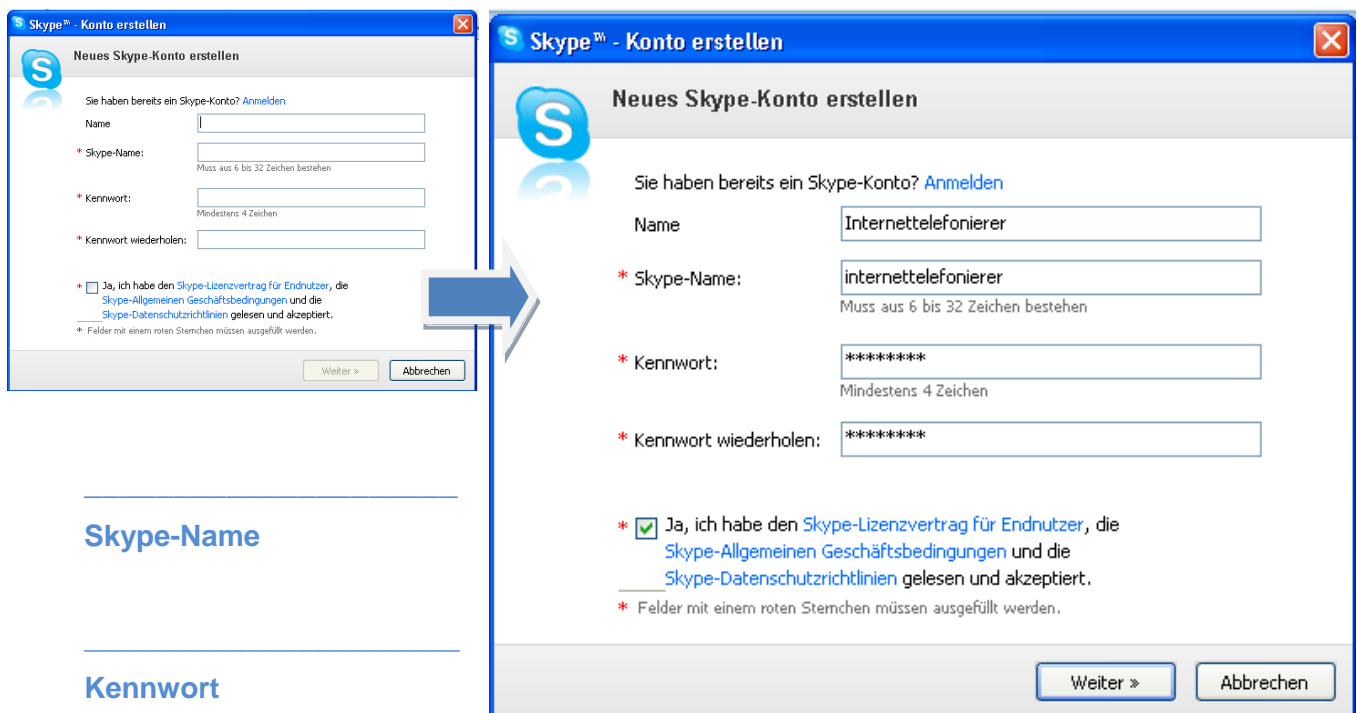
Skype™ - Konto erstellen

Neues Skype-Konto erstellen

Sie haben bereits ein Skype-Konto? Anmelden

Name

* Skype-Name:

Muss aus 6 bis 32 Zeichen bestehen

* Kennwort:

Mindestens 4 Zeichen

* Kennwort wiederholen:

* Ja, ich habe den Skype-Lizenzvertrag für Endnutzer, die Skype-Allgemeinen Geschäftsbedingungen und die Skype-Datenschutzrichtlinien gelesen und akzeptiert.

* Felder mit einem roten Sternchen müssen ausgefüllt werden.

Weiter »

Abbrechen

Skype-Name

Kennwort

Skype™ - Konto erstellen

Neues Skype-Konto erstellen

Sie haben bereits ein Skype-Konto? Anmelden

Name Internettelefonierer

* Skype-Name: internettelefonierer

Muss aus 6 bis 32 Zeichen bestehen

* Kennwort: ********

Mindestens 4 Zeichen

* Kennwort wiederholen: ********

* Ja, ich habe den Skype-Lizenzvertrag für Endnutzer, die Skype-Allgemeinen Geschäftsbedingungen und die Skype-Datenschutzrichtlinien gelesen und akzeptiert.

* Felder mit einem roten Sternchen müssen ausgefüllt werden.

Weiter »

Abbrechen